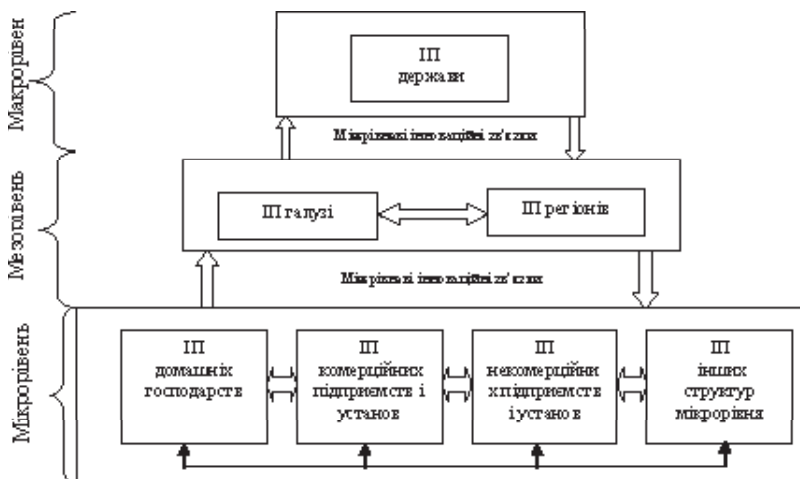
Макрорівень

ІП держави

Міжрівневі інноваційні зв'язки

Мезорівень

ІП галузі

ІП регіонів

Міжрівневі інноваційні зв'язки

Мікрорівень

ІП домашніх господарств

ІП комерційних підприємств і установ

ІП некомерційних підприємств і установ

ІП інших структур мікрорівня